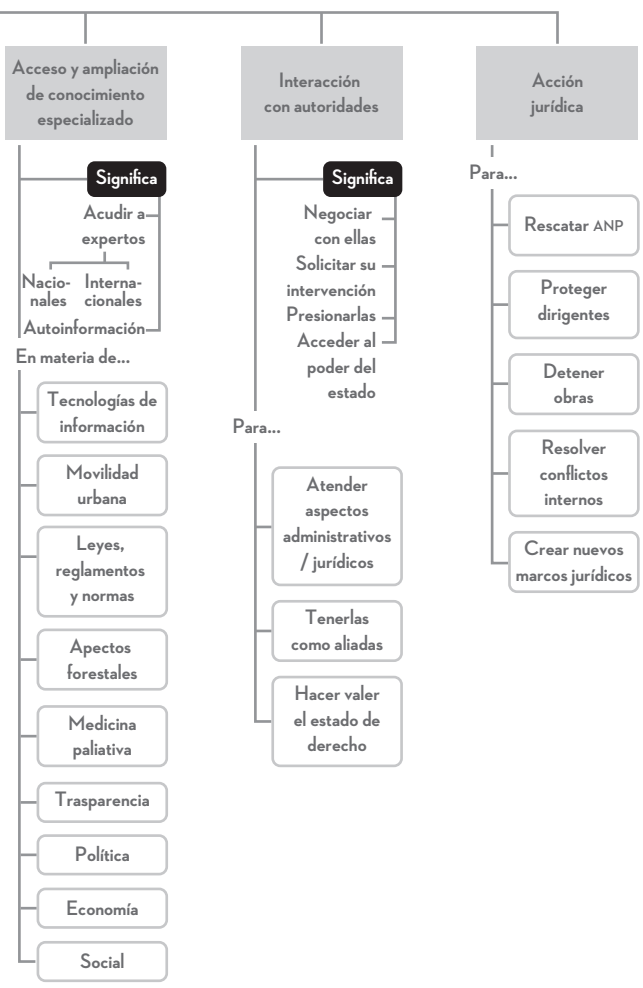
Acceso y ampliación de conocimiento especializado

Significa

Acudir a expertos

Nacionales

Internacionales

Autoinformación

En materia de...

Tecnologías de información

Movilidad urbana

Leyes, reglamentos y normas

Apectos forestales

Medicina paliativa

Trasparencia

Política

Economía

Social

Interacción con autoridades

Significa

Negociar con ellas

Solicitar su intervención

Presionarlas

Acceder al poder del estado

Para...

Atender aspectos administrativos / jurídicos

Tenerlas como aliadas

Hacer valer el estado de derecho

Acción jurídica

Para...

Rescatar ANP

Proteger dirigentes

Detener obras

Resolver conflictos internos

Crear nuevos marcos jurídicos